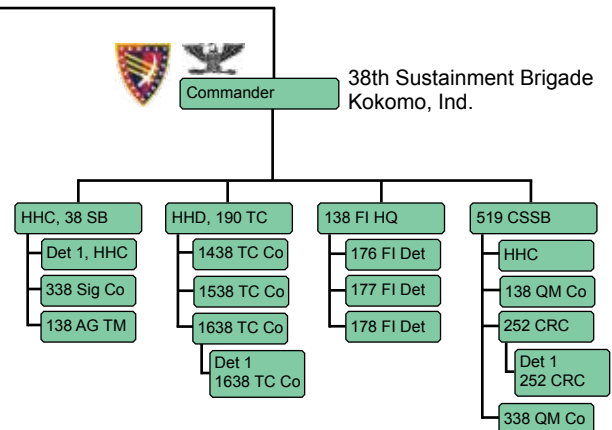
Commander

38th Sustainment Brigade
Kokomo, Ind.

HHC, 38 SB
Det 1, HHC
338 Sig Co
138 AG TM

HHD, 190 TC
1438 TC Co
1538 TC Co
1638 TC Co
Det 1
1638 TC Co

138 FI HQ
176 FI Det
177 FI Det
178 FI Det

519 CSSB
HHC
138 QM Co
252 CRC
Det 1
252 CRC
338 QM Co